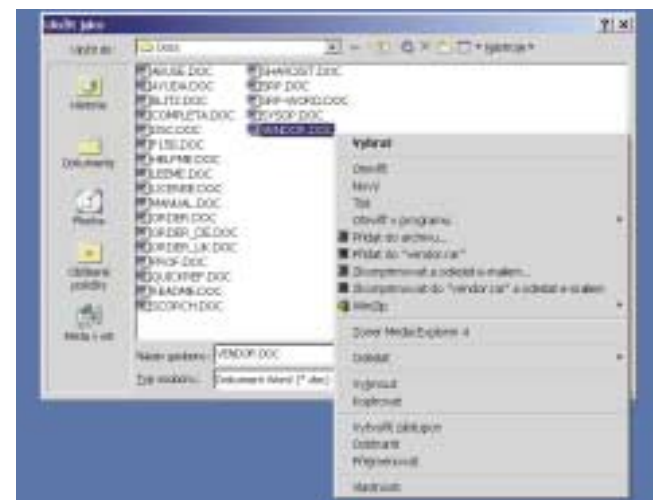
Uložit jako
Uložit do: Doc
Historie
Dokumenty
Plocha
Oblíbené položky
Místa v síti
ABUSE.DOC
AYUDA.DOC
BLITE.DOC
COMPLETA.DOC
DISC.DOC
FT50.DOC
HELPME.DOC
LEEME.DOC
LICENSE.DOC
MANUAL.DOC
ORDER.DOC
ORDER_DE.DOC
ORDER_UK.DOC
PROF.DOC
QUICKREF.DOC
README.DOC
SCORCH.DOC
SHAREGIT.DOC
SPP.DOC
SPP-WORD.DOC
SYSOP.DOC
VENDOR.DOC
Název souboru: VENDOR.DOC
Typ souboru: Dokument Word (*.doc)
Vybrat
Otevřít
Nový
Tisk
Otevřít v programu...
Přidat do archivu...
Přidat do "vendor.rar"
Zkomprimovat a odeslat e-mailem...
Zkomprimovat do "vendor.rar" a odeslat e-mailem
WinZip
Zoom Media Explorer 4
Odeslat
Vyjmout
Kopírovat
Vytvořit zástupce
Odstranit
Přejmenovat
Vlastnosti